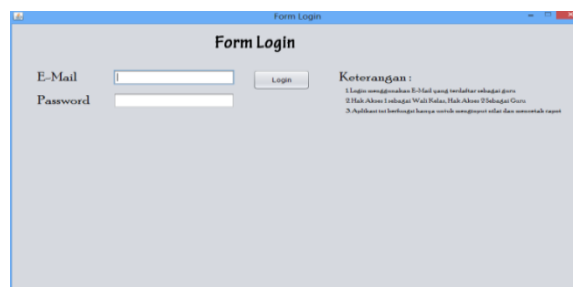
Form Login

Form Login

E-Mail
Password
Login

Keterangan :
1.Login menggunakan E-Mail yang terdaftar sebagai guru
2.Hak Akses 1 sebagai Wali Kelas, Hak Akses 2 Sebagai Guru
3. Aplikasi ini berfungsi hanya untuk menginput nilai dan mencetak rapot